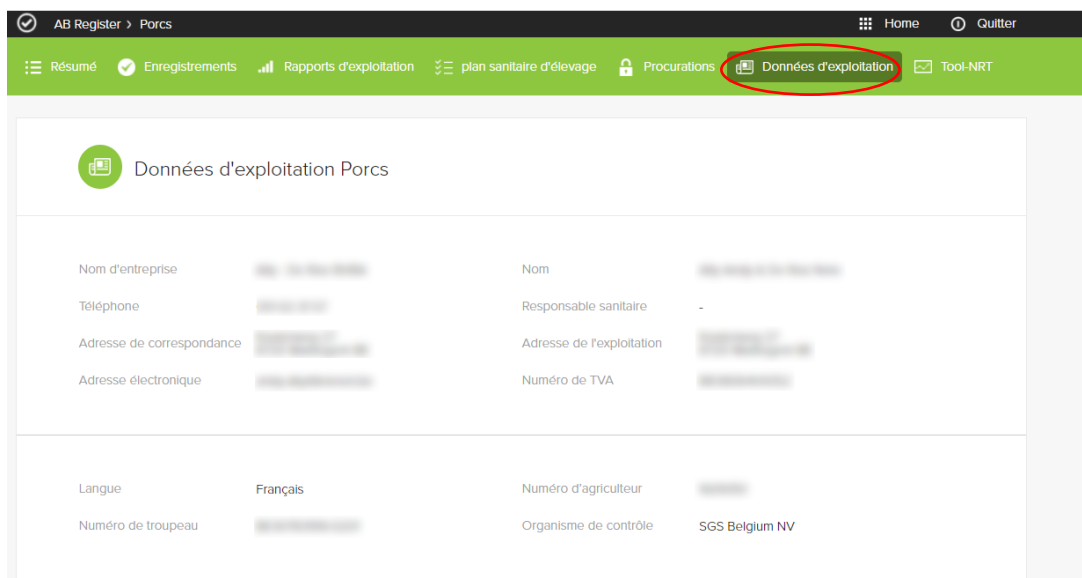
AB Register > Porcs

Home Quitter

Résumé Enregistrements Rapports d'exploitation plan sanitaire d'élevage Procurations Données d'exploitation Tool-NRT

Données d'exploitation Porcs

Nom d'entreprise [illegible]
Nom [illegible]
Téléphone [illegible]
Responsable sanitaire -
Adresse de correspondance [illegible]
Adresse de l'exploitation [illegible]
Adresse électronique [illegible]
Numéro de TVA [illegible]

Langue Français
Numéro d'agriculteur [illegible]
Numéro de troupeau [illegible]
Organisme de contrôle SGS Belgium NV